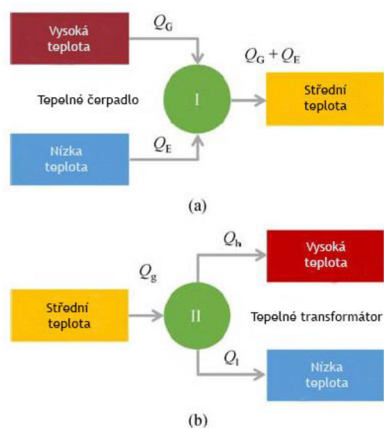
Vysoká teplota

$Q_G$

$Q_G + Q_E$

Tepelné čerpadlo

I

Střední teplota

Nízka teplota

$Q_E$

(a)

$Q_h$

Vysoká teplota

$Q_g$

Střední teplota

II

Tepelné transformátor

$Q_l$

Nízka teplota

(b)